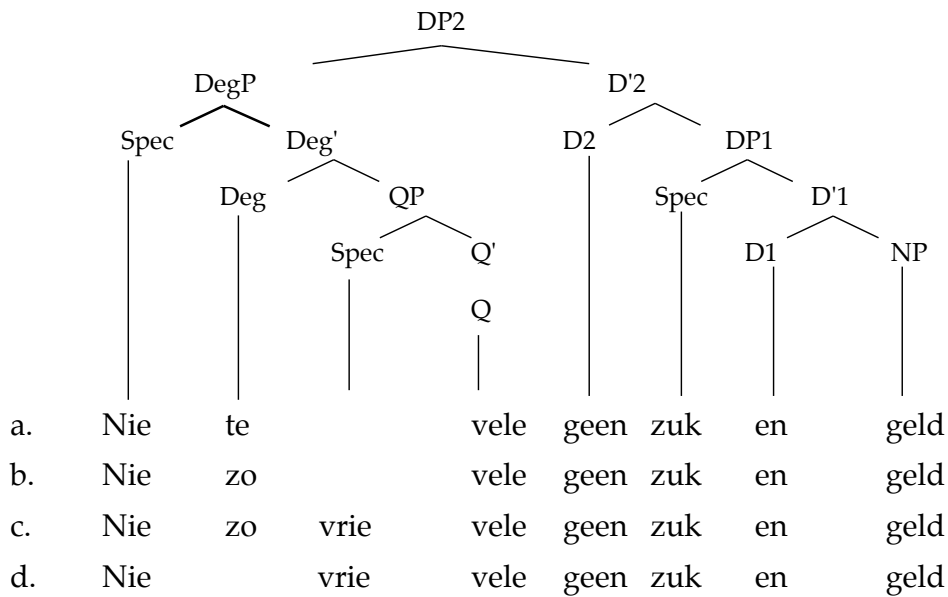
DP2

DegP D'2

Spec Deg' D2 DP1

Deg QP Spec D'1

Spec Q' D1 NP

Q

| | | | | | | | |
|---|---|---|---|---|---|---|---|---|
| a. | Nie | te | | vele | geen | zuk | en | geld |
| b. | Nie | zo | | vele | geen | zuk | en | geld |
| c. | Nie | zo | vrie | vele | geen | zuk | en | geld |
| d. | Nie | | vrie | vele | geen | zuk | en | geld |